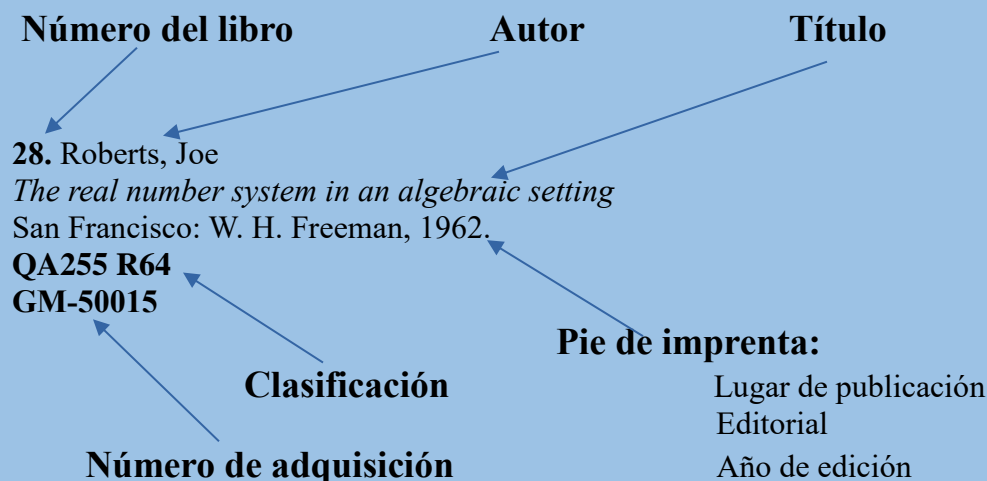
Número del libro Autor Título

28. Roberts, Joe
The real number system in an algebraic setting
San Francisco: W. H. Freeman, 1962.
QA255 R64
GM-50015

Pie de imprenta:
Lugar de publicación
Editorial
Año de edición

Clasificación

Número de adquisición